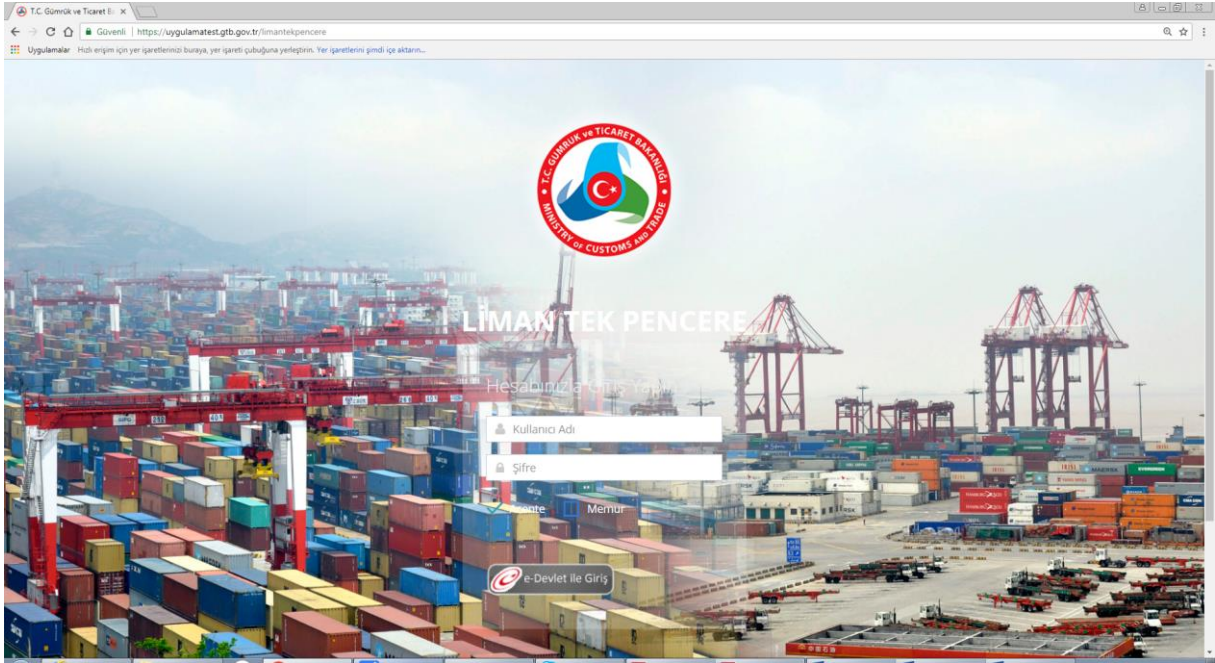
T.C. Gümrük ve Ticaret B

Güvenli | https://uygulamatest.gtb.gov.tr/limantekpencere

Uygulamalar Hızlı erişim için yer işaretlerinizi buraya, yer işareti çubuğuna yerleştirin. Yer işaretlerini şimdi içe aktarın...

T.C. GÜMRÜK ve TİCARET BAKANLIĞI
MINISTRY OF CUSTOMS AND TRADE

LİMAN TEK PENCERE

Hesabınıza Giriş Yapın

Kullanıcı Adı

Şifre

Acente Memur

e-Devlet ile Giriş